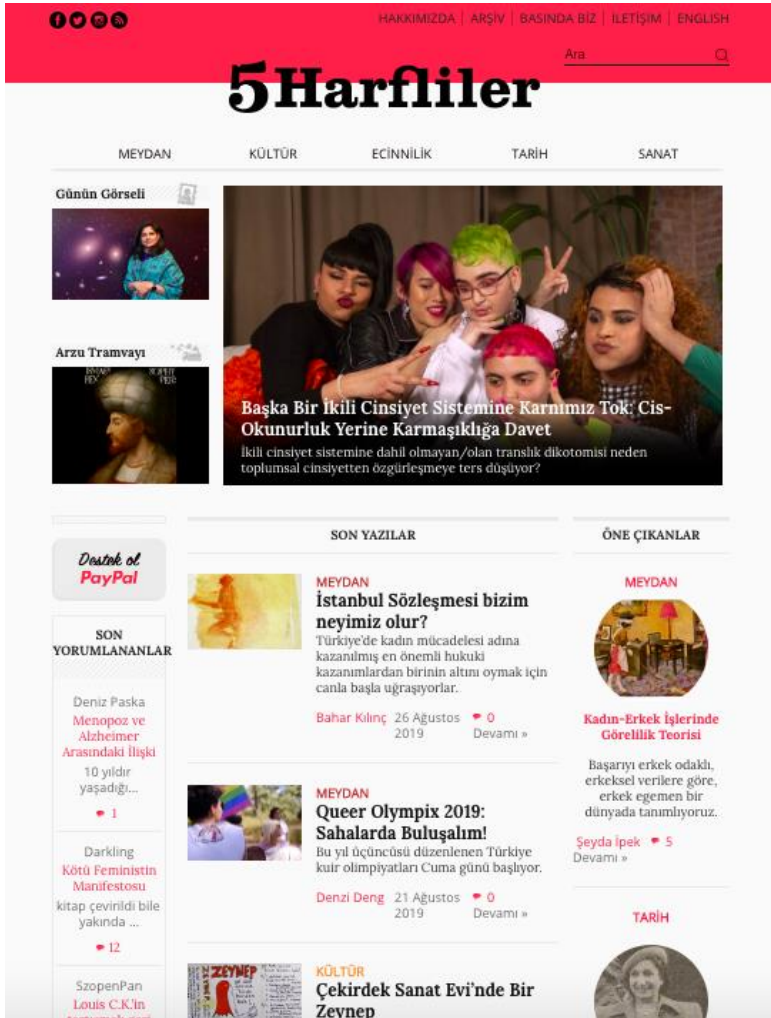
HAKKIMIZDA | ARŞİV | BASINDA BİZ | İLETİŞİM | ENGLISH

Ara

5Harfliler

MEYDAN KÜLTÜR ECİNNİLİK TARİH SANAT

Günün Görseli

Arzu Tramvayı

Başka Bir İkili Cinsiyet Sistemine Karnımız Tok: Cis-Okunurluk Yerine Karmaşıklığa Davet

İkili cinsiyet sistemine dahil olmayan/olan translık dikotomisi neden toplumsal cinsiyetten özgürleşmeye ters düşüyor?

Destek ol PayPal

SON YORUMLANANLAR

Deniz Paska
Menopoz ve Alzheimer Arasındaki İlişki
10 yıldır yaşadığı...
1

Darkling
Kötü Feministin Manifestosu
kitap çevirildi bile yakında ...
12

SzopenPan
Louis C.K.'in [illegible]

SON YAZILAR

MEYDAN
İstanbul Sözleşmesi bizim neyimiz olur?
Türkiye'de kadın mücadelesi adına kazanılmış en önemli hukuki kazanımlardan birinin altını oymak için canla başla uğraşıyorlar.
Bahar Kılınç 26 Ağustos 2019 0 Devamı »

MEYDAN
Queer Olympix 2019: Sahalarda Buluşalım!
Bu yıl üçüncüsü düzenlenen Türkiye kuir olimpiyatları Cuma günü başlıyor.
Denzi Deng 21 Ağustos 2019 0 Devamı »

KÜLTÜR
Çekirdek Sanat Evi'nde Bir Zeynep

ÖNE ÇIKANLAR

MEYDAN
Kadın-Erkek İşlerinde Görelilik Teorisi
Başarıyı erkek odaklı, erkeksel verilere göre, erkek egemen bir dünyada tanımlıyoruz.
Şeyda İpek 5 Devamı »

TARİH